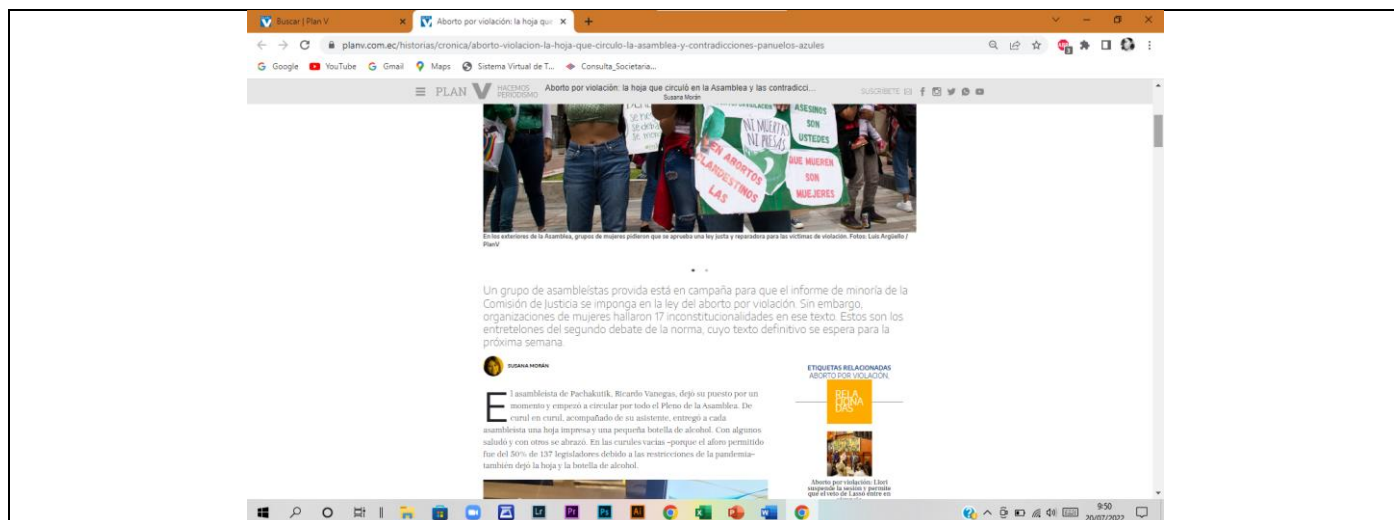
Buscar | Plan V
Aborto por violación: la hoja qu

planv.com.ec/historias/cronica/aborto-violacion-la-hoja-que-circulo-la-asamblea-y-contradicciones-panuelos-azules

Google YouTube Gmail Maps Sistema Virtual de T... Consulta_Societaria...

PLAN V HACEMOS PERIODISMO Aborto por violación: la hoja que circuló en la Asamblea y las contradicci... Susana Morán SUSCRÍBETE

NI MUERTA NI PRESA
ASESINOS SON USTEDES
QUE MUEREN SON MUJERES
EN ABORTOS CLANDESTINOS LAS

En los exteriores de la Asamblea, grupos de mujeres pidieron que se apruebe una ley justa y reparadora para las víctimas de violación. Fotos: Luis Argüello / PlanV

Un grupo de asambleístas provida está en campaña para que el informe de minoría de la Comisión de Justicia se imponga en la ley del aborto por violación. Sin embargo, organizaciones de mujeres hallaron 17 inconstitucionalidades en ese texto. Estos son los entretelones del segundo debate de la norma, cuyo texto definitivo se espera para la próxima semana.

SUSANA MORÁN

El asambleísta de Pachakutik, Ricardo Vanegas, dejó su puesto por un momento y empezó a circular por todo el Pleno de la Asamblea. De curul en curul, acompañado de su asistente, entregó a cada asambleísta una hoja impresa y una pequeña botella de alcohol. Con algunos saludó y con otros se abrazó. En las curules vacías –porque el aforo permitido fue del 50% de 137 legisladores debido a las restricciones de la pandemia– también dejó la hoja y la botella de alcohol.

ETIQUETAS RELACIONADAS
ABORTO POR VIOLACIÓN
RELA CIONA DAS

Aborto por violación: Lloré suspende la sesión y permite que el veto de Lasso entre en

9:50
20/07/2022